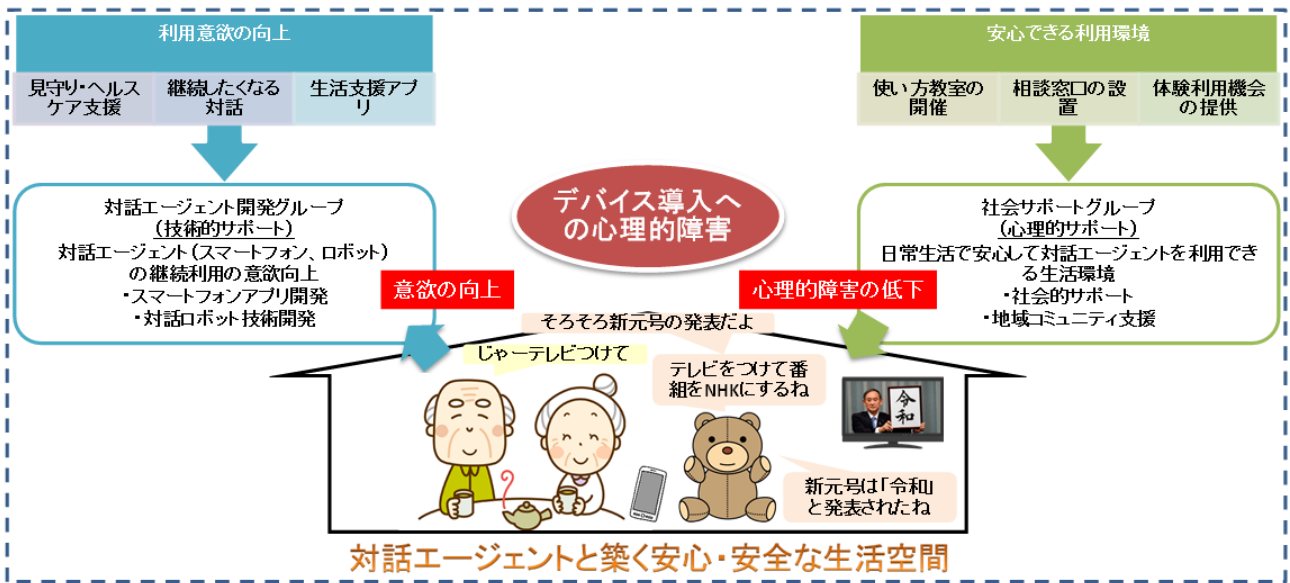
利用意欲の向上

見守り・ヘルスケア支援

継続したくなる対話

生活支援アプリ

安心できる利用環境

使い方教室の開催

相談窓口の設置

体験利用機会の提供

対話エージェント開発グループ
(技術的サポート)
対話エージェント(スマートフォン、ロボット)の継続利用の意欲向上
・スマートフォンアプリ開発
・対話ロボット技術開発

デバイス導入への心理的障害

社会サポートグループ
(心理的サポート)
日常生活で安心して対話エージェントを利用できる生活環境
・社会的サポート
・地域コミュニティ支援

意欲の向上

心理的障害の低下

そろそろ新元号の発表だよ

じゃーテレビつけて

テレビをつけて番組をNHKにするね

令和

新元号は「令和」と発表されたね

対話エージェントと築く安心・安全な生活空間